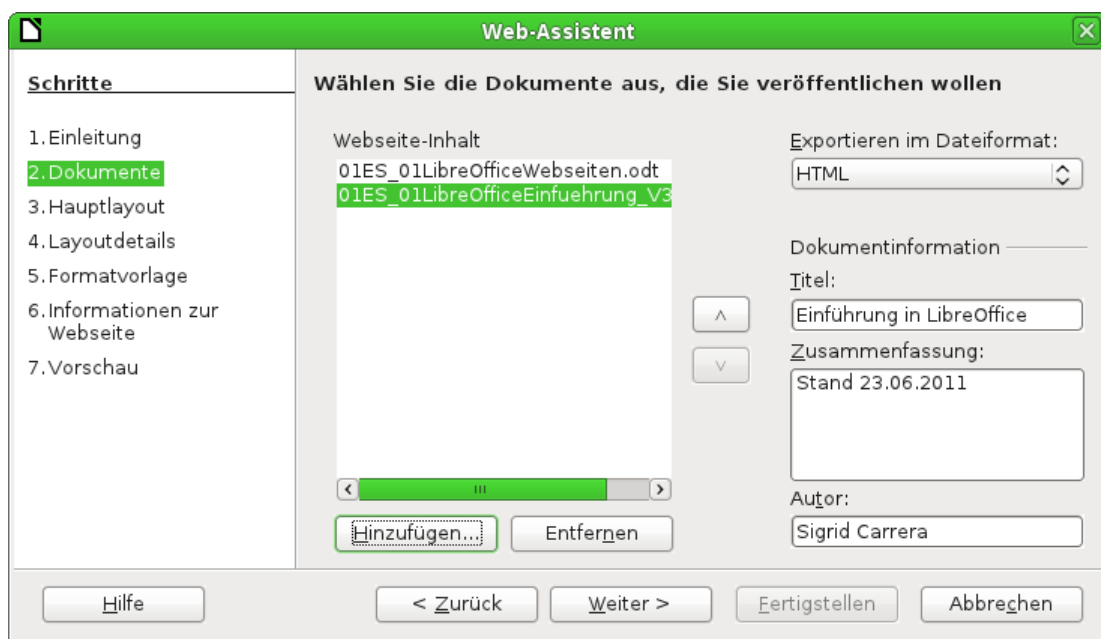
Web-Assistent

Schritte

1. Einleitung
2. Dokumente
3. Hauptlayout
4. Layoutdetails
5. Formatvorlage
6. Informationen zur Webseite
7. Vorschau

Wählen Sie die Dokumente aus, die Sie veröffentlichen wollen

Webseite-Inhalt

01ES_01LibreOfficeWebseiten.odt
01ES_01LibreOfficeEinfuehrung_V3

Hinzufügen...
Entfernen

Exportieren im Dateiformat:
HTML

Dokumentinformation
Titel:
Einführung in LibreOffice
Zusammenfassung:
Stand 23.06.2011
Autor:
Sigrid Carrera

Hilfe
< Zurück
Weiter >
Fertigstellen
Abbrechen